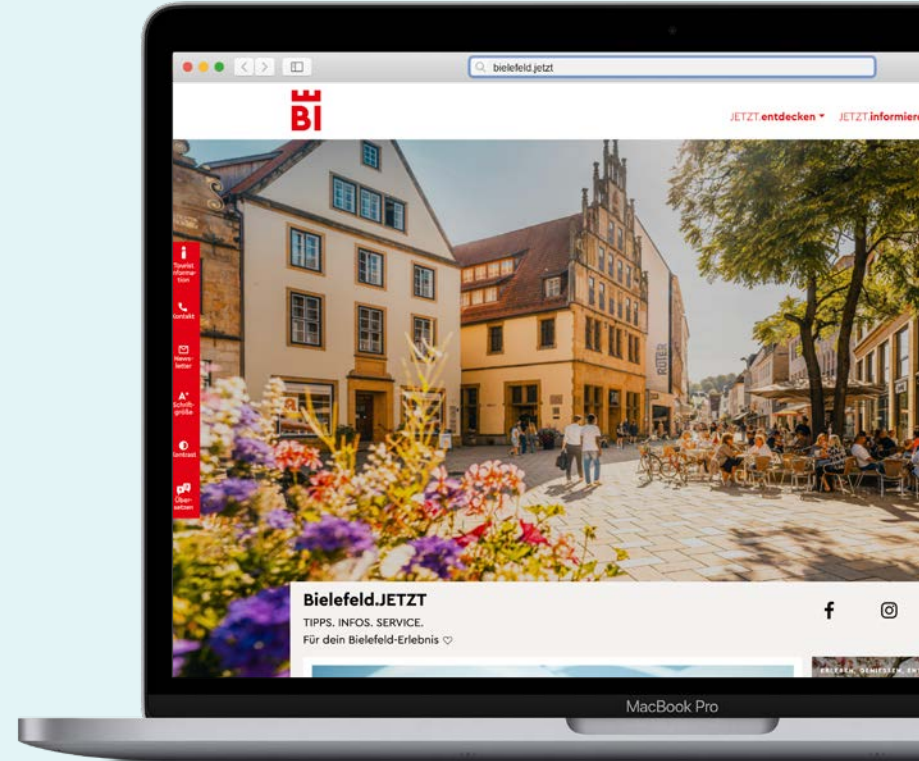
bielefeld.jetzt

BI

JETZT.entdecken JETZT.informiere

Tourist-information

Kontakt

Newsletter

Schriftgröße

Kontrast

Übersetzen

RÜTER

Bielefeld.JETZT

TIPPS. INFOS. SERVICE.
Für dein Bielefeld-Erlebnis ♡

ERLEBEN. GENIESSEN. ENT

MacBook Pro